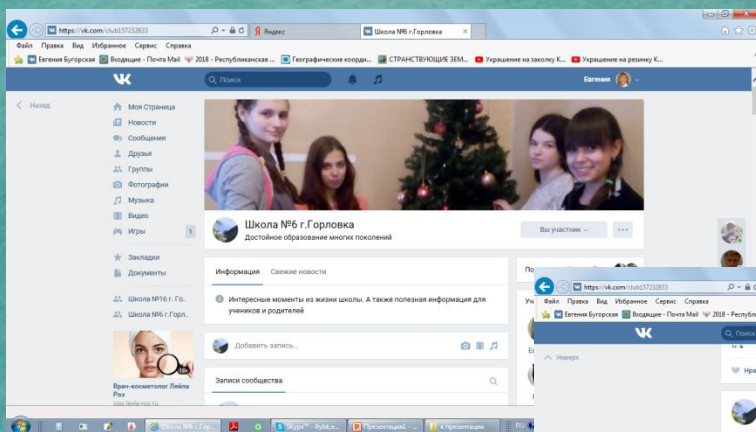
https://vk.com/club157232833
Яндекс
Школа №6 г.Горловка
Файл Правка Вид Избранное Сервис Справка
Евгения Бугорская
Входящие - Почта Mail
2018 - Республиканская ...
Географические коорди...
СТРАНСТВУЮЩИЕ ЗЕМ...
Украшение на заколку К...
Украшение на резинку К...
Поиск
Евгения
Назад
Моя Страница
Новости
Сообщения
Друзья
Группы
Фотографии
Музыка
Видео
Игры
1
Закладки
Документы
Школа №16 г. Го...
Школа №6 г.Горл...
Врач-косметолог Лейла Роз
Школа №6 г.Горловка
Достойное образование многих поколений
Вы участник
Информация
Свежие новости
Интересные моменты из жизни школы. А также полезная информация для учеников и родителей
Добавить запись...
Записи сообщества
https://vk.com/club157232833
Файл Правка Вид Избранное Сервис Справка
Евгения Бугорская
Входящие - Почта Mail
2018 - Республ
Поиск
Наверх
Школа №6 г.Гор...
Skype™ - flybk...
Презентация1 - ...